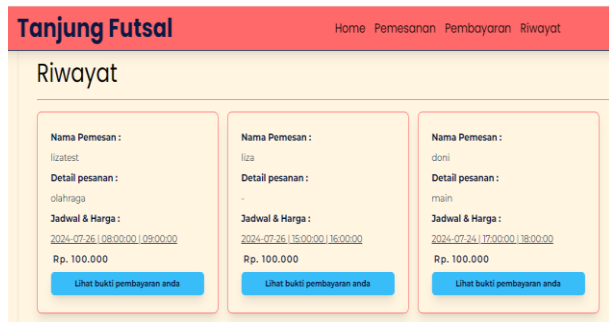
Tanjung Futsal

Home Pemesanan Pembayaran Riwayat

Riwayat

Nama Pemesan :
lizatest
Detail pesanan :
olahraga
Jadwal & Harga :
2024-07-26 | 08:00:00 | 09:00:00
Rp. 100.000
Lihat bukti pembayaran anda

Nama Pemesan :
liza
Detail pesanan :
-
Jadwal & Harga :
2024-07-26 | 15:00:00 | 16:00:00
Rp. 100.000
Lihat bukti pembayaran anda

Nama Pemesan :
doni
Detail pesanan :
main
Jadwal & Harga :
2024-07-24 | 17:00:00 | 18:00:00
Rp. 100.000
Lihat bukti pembayaran anda